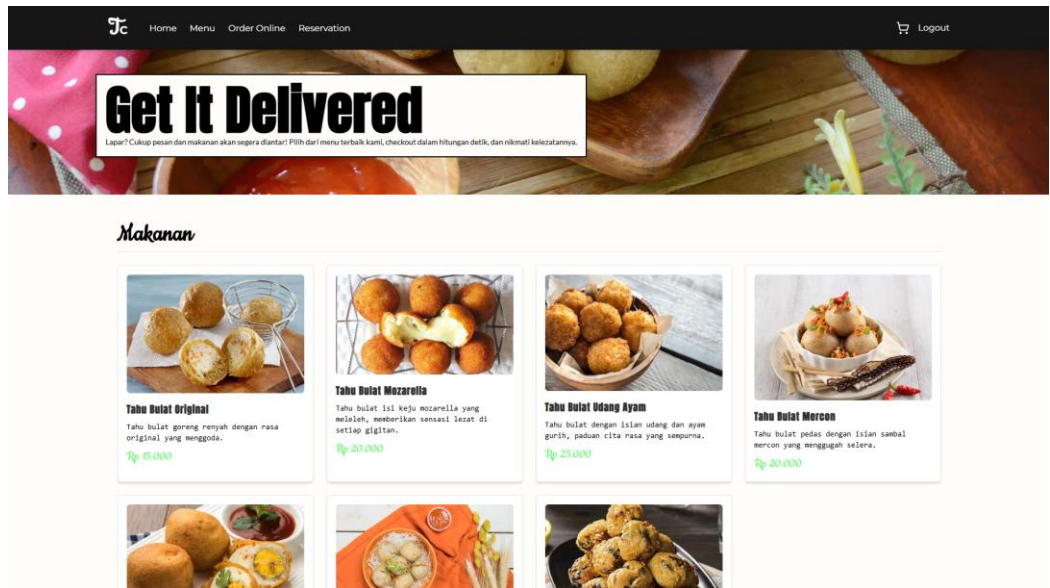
Tc Home Menu Order Online Reservation

Logout

Get It Delivered

Lapar? Cukup pesan dan makanan akan segera diantar! Pilih dari menu terbaik kami, checkout dalam hitungan detik, dan nikmati kelezatannya.

Makanan

Tahu Bulat Original

Tahu bulat goreng renyah dengan rasa original yang menggoda.

Rp 15.000

Tahu Bulat Mozarella

Tahu bulat isi keju mozarella yang meleleh, memberikan sensasi lezat di setiap gigitan.

Rp 20.000

Tahu Bulat Udang Ayam

Tahu bulat dengan isian udang dan ayam gurih, paduan cita rasa yang sempurna.

Rp 25.000

Tahu Bulat Mercon

Tahu bulat pedas dengan isian sambal mercon yang menggugah selera.

Rp 20.000